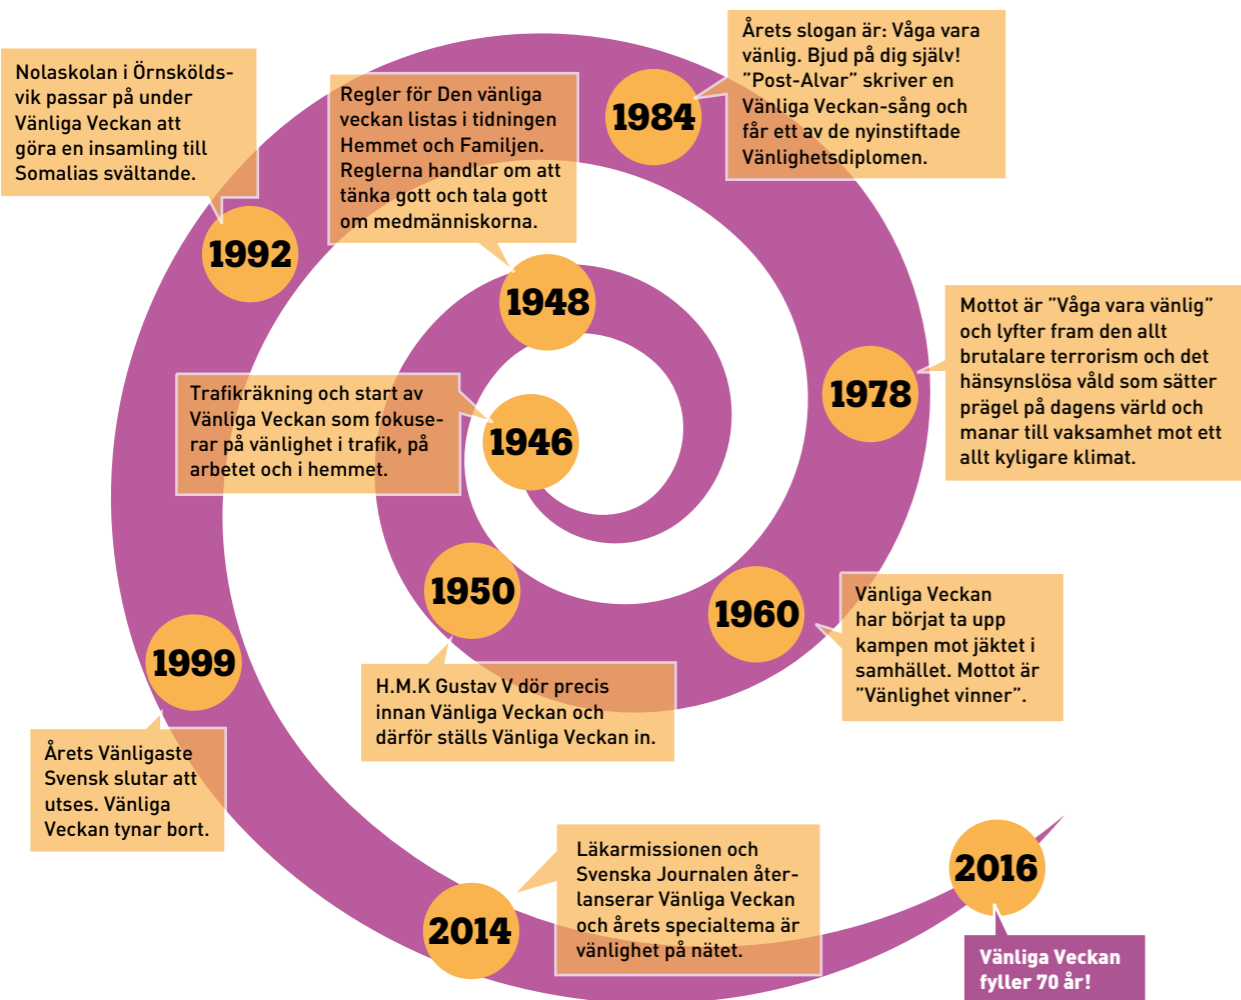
1946

Trafikräkning och start av Vänliga Veckan som fokuserar på vänlighet i trafik, på arbetet och i hemmet.

1948

Regler för Den vänliga veckan listas i tidningen Hemmet och Familjen. Reglerna handlar om att tänka gott och tala gott om medmänniskorna.

1950

H.M.K Gustav V dör precis innan Vänliga Veckan och därför ställs Vänliga Veckan in.

1960

Vänliga Veckan har börjat ta upp kampen mot jäktet i samhället. Mottot är "Vänlighet vinner".

1978

Mottot är "Våga vara vänlig" och lyfter fram den allt brutalare terrorism och det hänsynslösa våld som sätter prägel på dagens värld och manar till vaksamhet mot ett allt kyligare klimat.

1984

Årets slogan är: Våga vara vänlig. Bjud på dig själv! "Post-Alvar" skriver en Vänliga Veckan-sång och får ett av de nyinstiftade Vänlighetsdiplomen.

1992

Nolaskolan i Örnsköldsvik passar på under Vänliga Veckan att göra en insamling till Somalias svältande.

1999

Årets Vänligaste Svensk slutar att utses. Vänliga Veckan tynar bort.

2014

Läkarmissionen och Svenska Journalen återlanserar Vänliga Veckan och årets specialtema är vänlighet på nätet.

2016

Vänliga Veckan fyller 70 år!